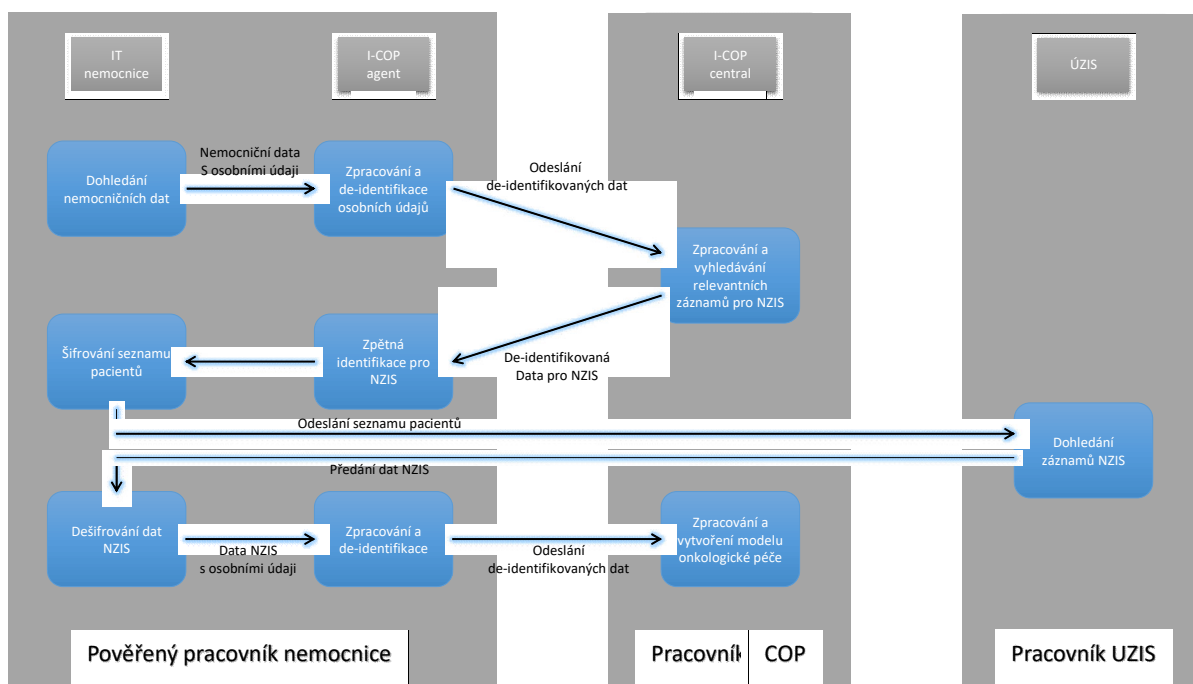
IT nemocnice

I-COP agent

I-COP central

ÚZIS

Dohledání nemocničních dat

Nemocniční data S osobními údaji

Zpracování a de-identifikace osobních údajů

Odeslání de-identifikovaných dat

Zpracování a vyhledávání relevantních záznamů pro NZIS

Šifrování seznamu pacientů

Zpětná identifikace pro NZIS

De-identifikovaná Data pro NZIS

Odeslání seznamu pacientů

Dohledání záznamů NZIS

Předání dat NZIS

Dešifrování dat NZIS

Data NZIS s osobními údaji

Zpracování a de-identifikace

Odeslání de-identifikovaných dat

Zpracování a vytvoření modelu onkologické péče

Pověřený pracovník nemocnice

Pracovník COP

Pracovník UZIS